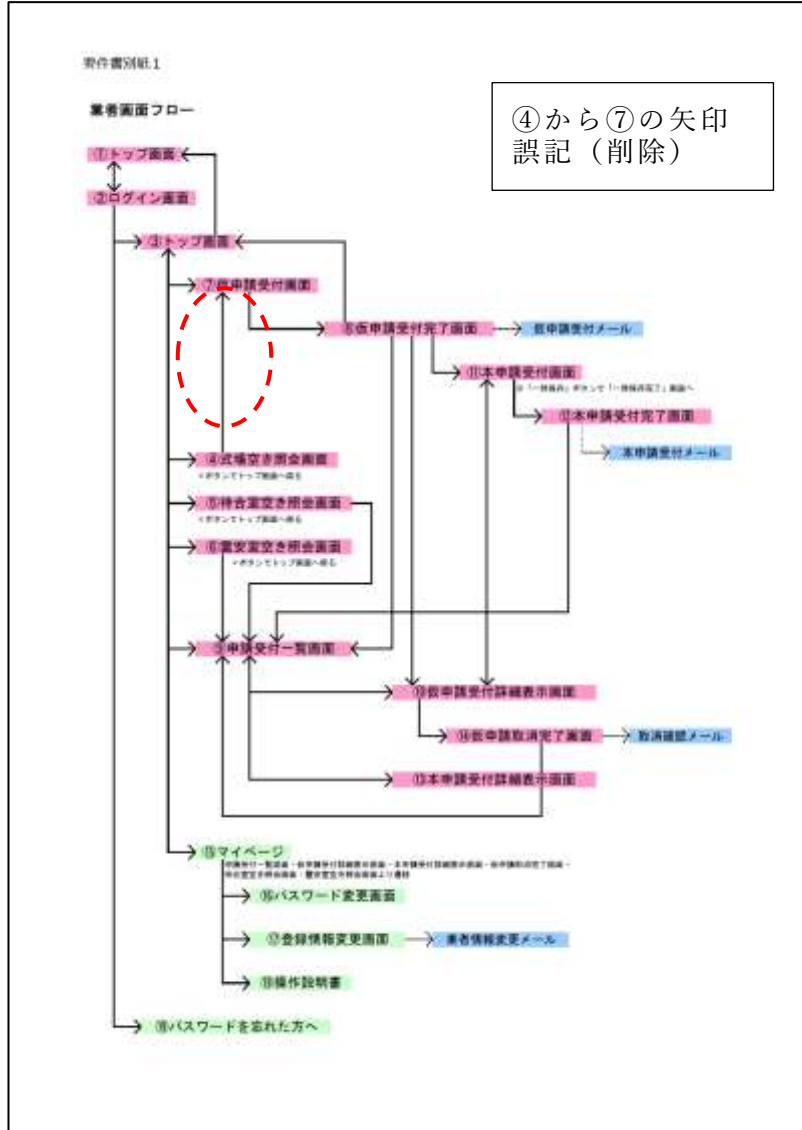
要件書別紙1

業者画面フロー

④から⑦の矢印誤記（削除）

①トップ画面

②ログイン画面

③トップ画面

⑦仮申請受付画面

⑧仮申請受付完了画面

仮申請受付メール

⑪本申請受付画面

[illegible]

⑫本申請受付完了画面

本申請受付メール

④式場空き照会画面

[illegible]

⑤待合室空き照会画面

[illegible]

⑥霊安室空き照会画面

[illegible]

⑨申請受付一覧画面

⑩仮申請受付詳細表示画面

⑭仮申請取消完了画面

取消確認メール

⑬本申請受付詳細表示画面

⑮マイページ

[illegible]

⑯パスワード変更画面

⑰登録情報変更画面

業者情報変更メール

⑲操作説明書

⑱パスワードを忘れた方へ